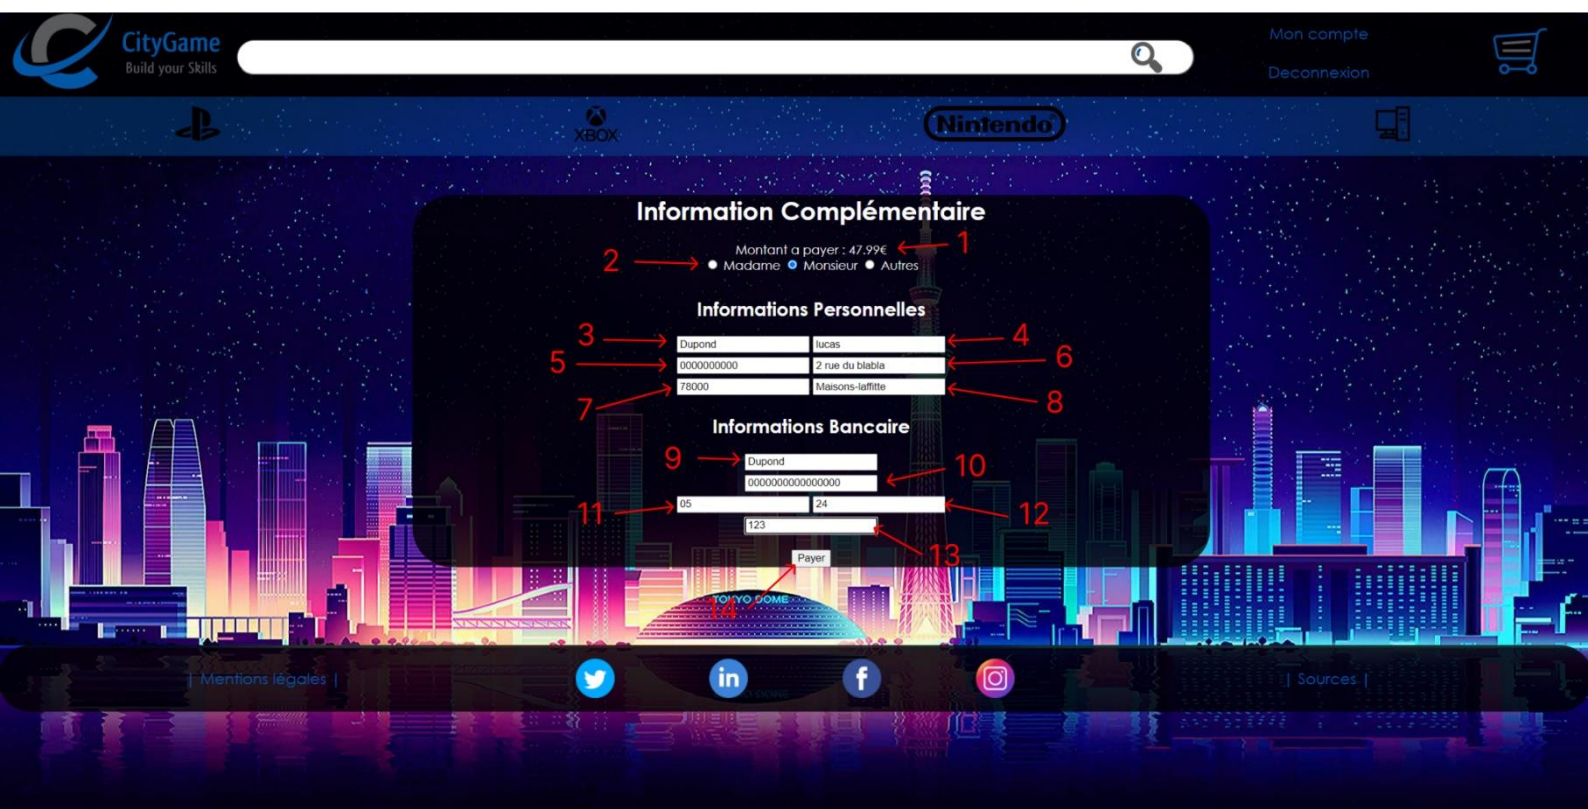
CityGame
Build your Skills

Mon compte
Deconnexion

XBOX
Nintendo

Information Complémentaire

Montant a payer : 47.99€ 1
2 Madame Monsieur Autres

Informations Personnelles

3 Dupond lucas 4
5 0000000000 2 rue du blabla 6
7 78000 Maisons-laffitte 8

Informations Bancaire

9 Dupond
0000000000000000 10
11 05 24 12
123 13
Payer
TOKYO DOME
14

| Mentions légales |
| Sources |